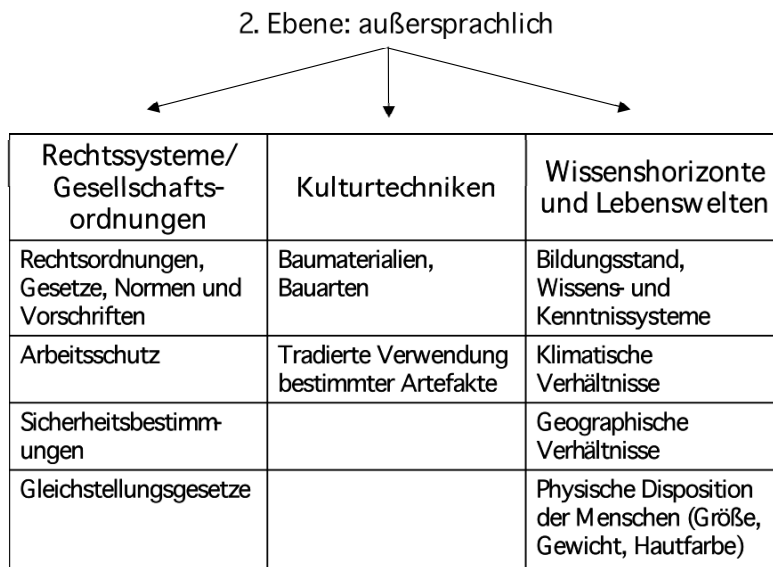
2. Ebene: außersprachlich

| Rechtssysteme/ Gesellschaftsordnungen | Kulturtechniken | Wissenshorizonte und Lebenswelten |
|---|---|---|
| Rechtsordnungen, Gesetze, Normen und Vorschriften | Baumaterialien, Bauarten | Bildungsstand, Wissens- und Kenntnissysteme |
| Arbeitsschutz | Tradierte Verwendung bestimmter Artefakte | Klimatische Verhältnisse |
| Sicherheitsbestimmungen | | Geographische Verhältnisse |
| Gleichstellungsgesetze | | Physische Disposition der Menschen (Größe, Gewicht, Hautfarbe) |